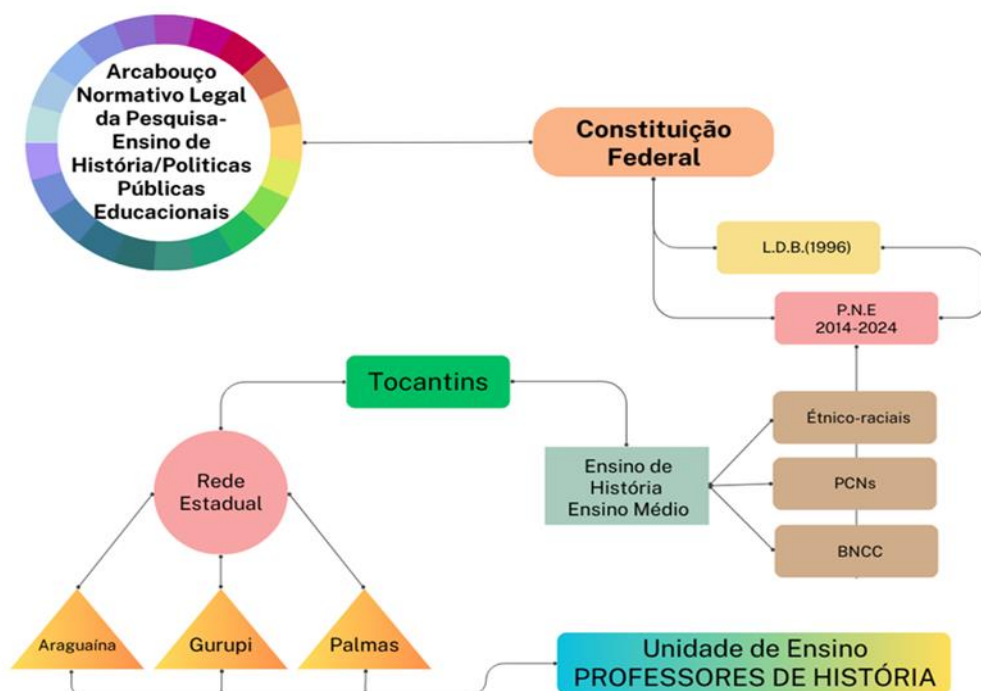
Arcabouço Normativo Legal da Pesquisa-Ensino de História/Politicas Públicas Educacionais

Constituição Federal

L.D.B.(1996)

P.N.E 2014-2024

Tocantins

Étnico-raciais

Rede Estadual

Ensino de História Ensino Médio

PCNs

BNCC

Araguaína

Gurupi

Palmas

Unidade de Ensino PROFESSORES DE HISTÓRIA